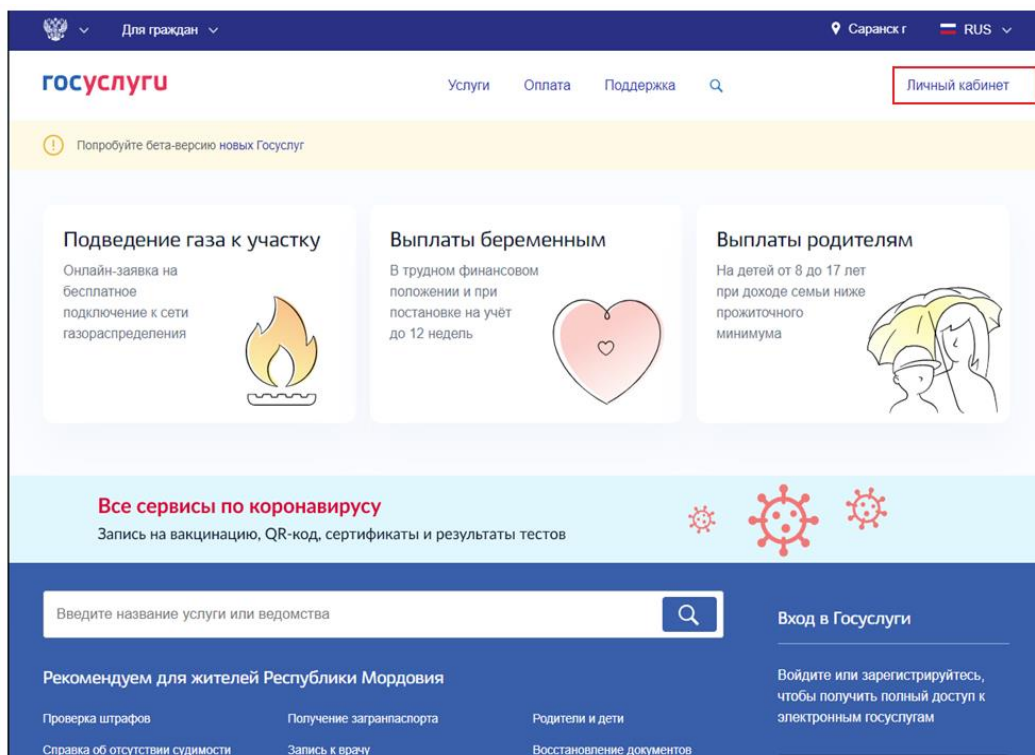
Для граждан

Саранск г

RUS

госуслуги

Услуги

Оплата

Поддержка

Личный кабинет

Попробуйте бета-версию новых Госуслуг

Подведение газа к участку

Онлайн-заявка на бесплатное подключение к сети газораспределения

Выплаты беременным

В трудном финансовом положении и при постановке на учёт до 12 недель

Выплаты родителям

На детей от 8 до 17 лет при доходе семьи ниже прожиточного минимума

Все сервисы по коронавирусу

Запись на вакцинацию, QR-код, сертификаты и результаты тестов

Введите название услуги или ведомства

Вход в Госуслуги

Рекомендуем для жителей Республики Мордовия

Проверка штрафов

Получение загранпаспорта

Родители и дети

Справка об отсутствии судимости

Запись к врачу

Восстановление документов

Войдите или зарегистрируйтесь, чтобы получить полный доступ к электронным госуслугам